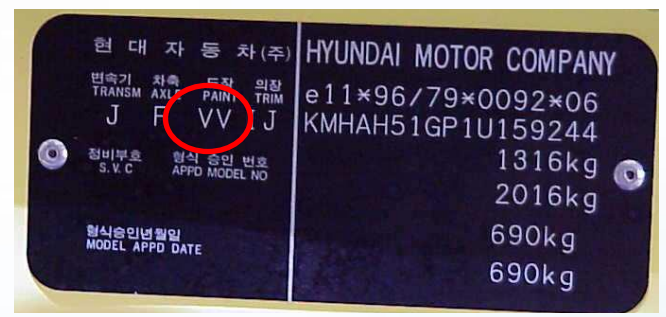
현 대 자 동 차(주)

변속기 TRANSM
J

차축 AXLE
F

도장 PAINT
VV

의장 TRIM
IJ

정비부호 S.V.C

형식 승인 번호 APPD MODEL NO

형식승인년월일 MODEL APPD DATE

HYUNDAI MOTOR COMPANY

e11*96/79*0092*06

KMHAH51GP1U159244

1316kg

2016kg

690kg

690kg